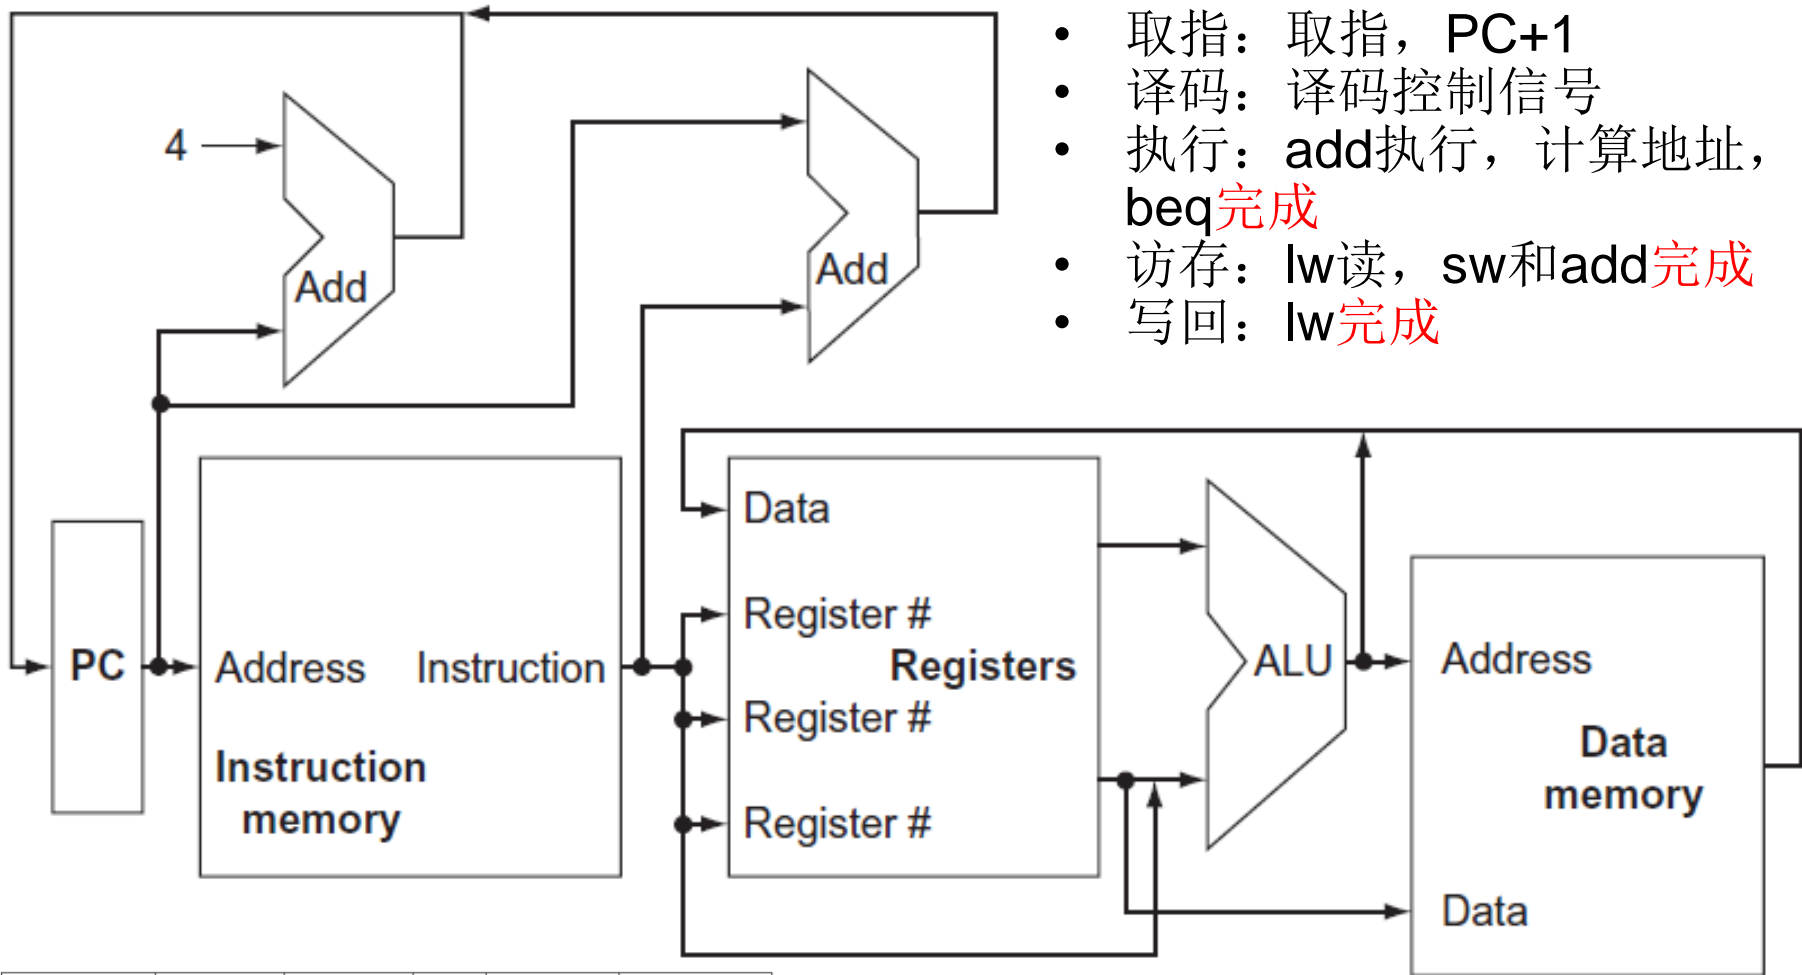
- 取指：取指，PC+1
- 译码：译码控制信号
- 执行：add执行，计算地址，beq完成
- 访存：lw读，sw和add完成
- 写回：lw完成

4

Add

Add

PC

Address

Instruction

Instruction memory

Data

Register #

Registers

Register #

Register #

ALU

Address

Data memory

Data